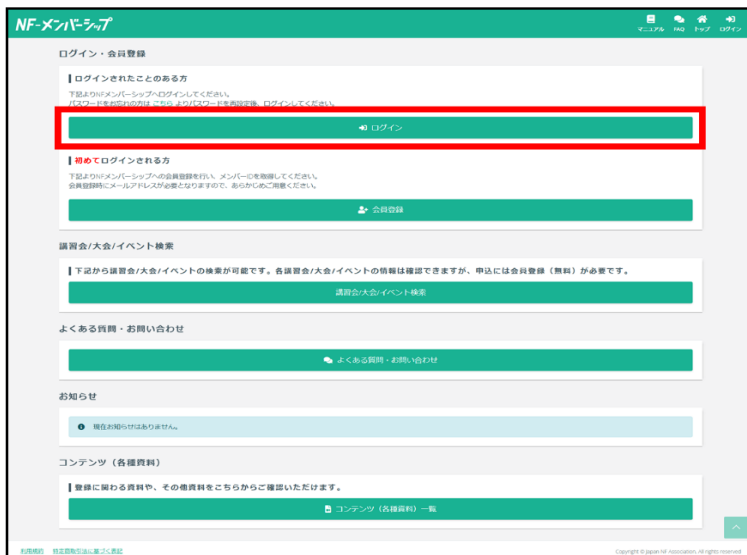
NF-メンバーシップ

マニュアル FAQ トップ ログイン

ログイン・会員登録

ログインされたことのある方

下記よりNFメンバーシップへログインしてください。
パスワードをお忘れの方は こちら よりパスワードを再設定後、ログインしてください。

ログイン

初めてログインされる方

下記よりNFメンバーシップへの会員登録を行い、メンバーIDを取得してください。
会員登録時にメールアドレスが必要となりますので、あらかじめご用意ください。

会員登録

講習会/大会/イベント検索

下記から講習会/大会/イベントの検索が可能です。各講習会/大会/イベントの情報は確認できますが、申込には会員登録（無料）が必要です。

講習会/大会/イベント検索

よくある質問・お問い合わせ

よくある質問・お問い合わせ

お知らせ

現在お知らせはありません。

コンテンツ（各種資料）

登録に関わる資料や、その他資料をこちらからご確認いただけます。

コンテンツ（各種資料）一覧

利用規約 特定商取引法に基づく表記

Copyright © Japan NF Association. All rights reserved